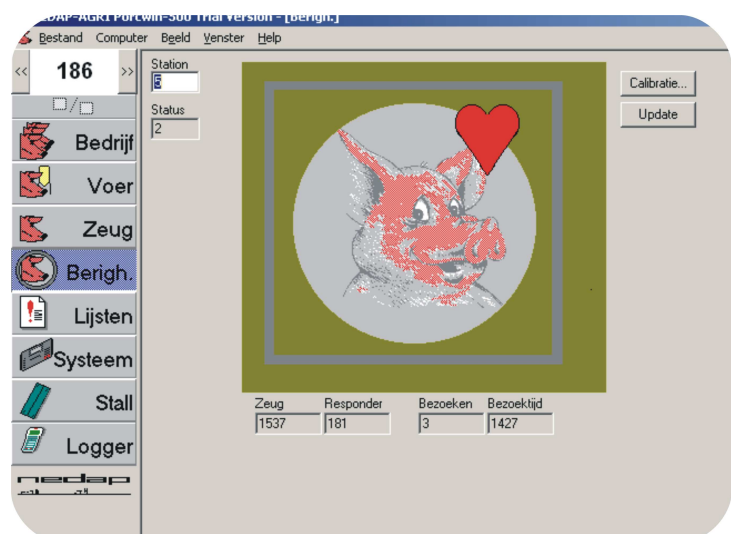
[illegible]DAP-AGRI Porcwin-500 Trial Version - [Berigh.]

Bestand Computer Beeld Venster Help

<< 186 >>

Bedrijf

Voer

Zeug

Berigh.

Lijsten

Systeem

Stall

Logger

nedap

Station
5

Status
2

Calibratie...

Update

Zeug
1537

Responder
181

Bezoeken
3

Bezoektijd
1427